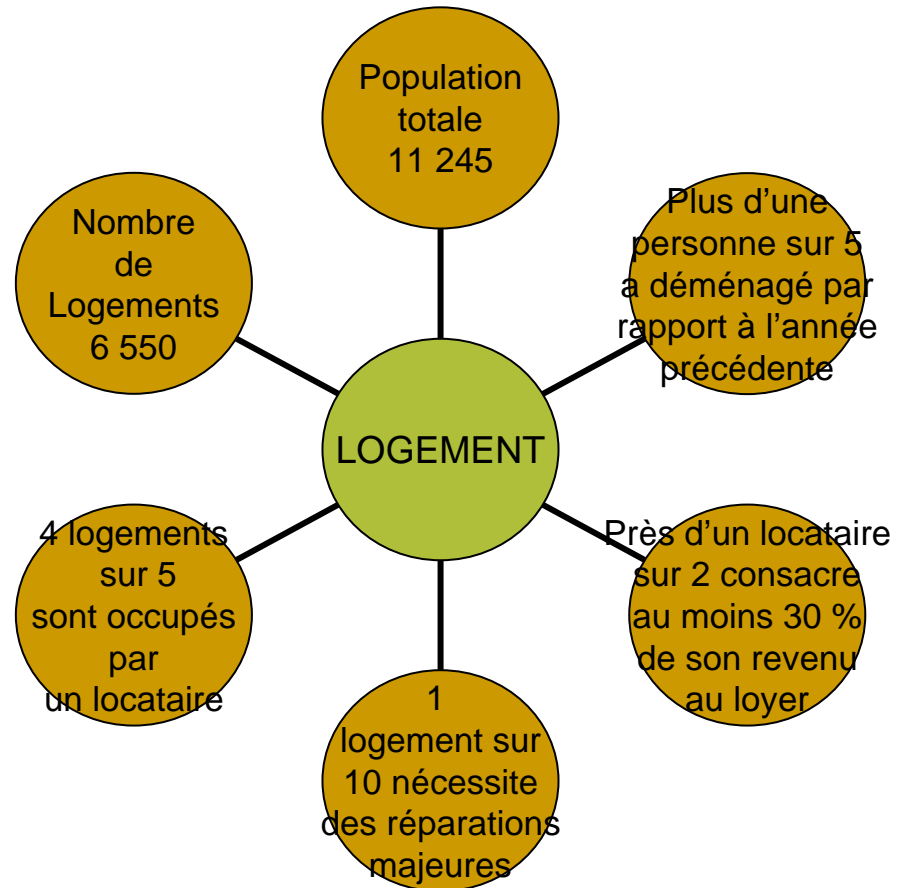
Population totale 11 245

Plus d'une personne sur 5 a déménagé par rapport à l'année précédente

Nombre de Logements 6 550

LOGEMENT

4 logements sur 5 sont occupés par un locataire

Près d'un locataire sur 2 consacre au moins 30 % de son revenu au loyer

1 logement sur 10 nécessite des réparations majeures